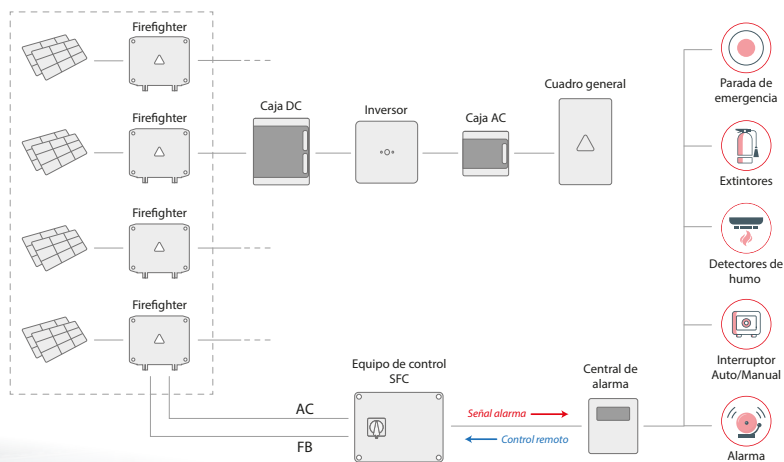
Firefighter

Firefighter

Firefighter

Firefighter

Caja DC

Inversor

Caja AC

Cuadro general

Parada de emergencia

Extintores

Detectores de humo

Interruptor Auto/Manual

Alarma

Equipo de control SFC

Central de alarma

Señal alarma

Control remoto

AC

FB